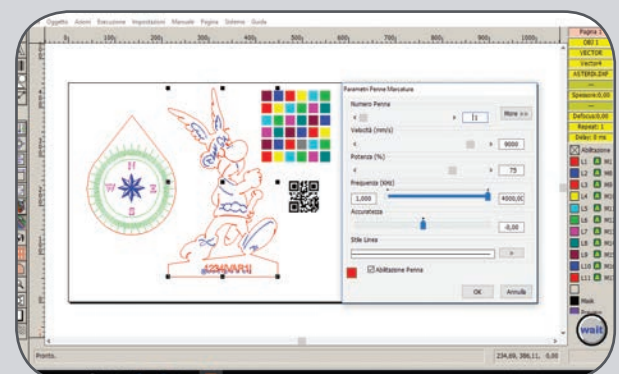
Oggetto Azioni Esecuzione Impostazioni Manuale Pagina Sistema Guida

0 100 200 300 400 500 600 700 800 900 1000

Parametri Penna Marcatura

Numero Penna

1

More >>

Velocità (mm/s)

9000

Potenza (%)

75

Frequenza (kHz)

1,000

4000,00

Accuratezza

-0,00

Stile Linea

Abilitazione Penna

OK

Annulla

Pagina 1

OBJ 1

VECTOR

Vector4

ASTERIX.DXF

Spessore: 0.00

Defocus: 0.00

Repeat: 1

Delay: 0 ms

Abilitazione

L1

L2

L3

L4

L5

L6

L7

L8

L9

L10

L11

Mask

wait

Pronto.

234,69, 386,11, 0,00